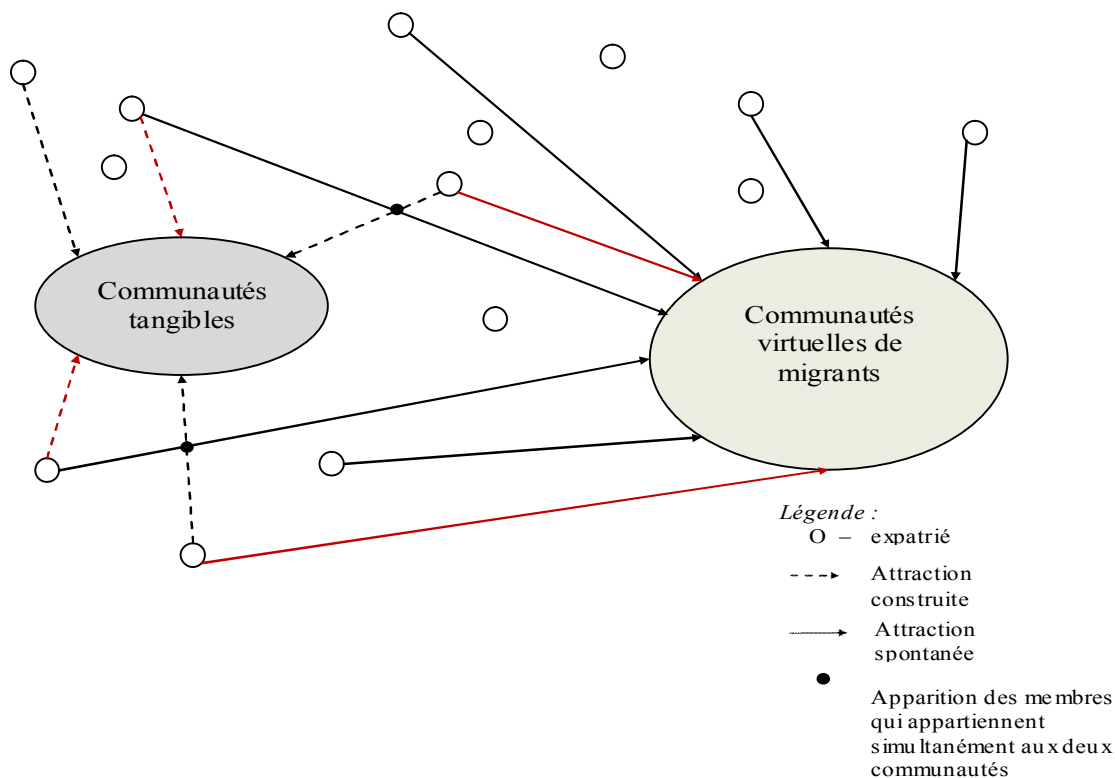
Communautés tangibles

Communautés virtuelles de migrants

Légende :
O – expatrié
Attraction construite
Attraction spontanée
Apparition des membres qui appartiennent simultanément aux deux communautés